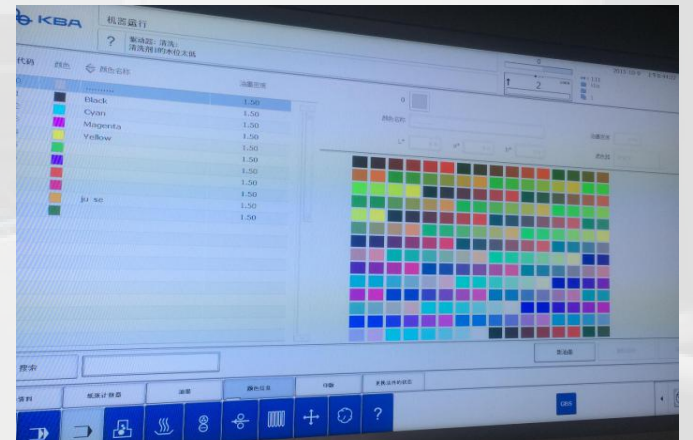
KBA

机器运行

?

驱动器: 清洗:
清洗剂的水位太低

代码 颜色 颜色名称

油墨密度

Black 1.50
Cyan 1.50
Magenta 1.50
Yellow 1.50
1.50
1.50
1.50
1.50
ju se 1.50
1.50
1.50

2

0

颜色名称

L* a* b*

油墨密度

颜色

搜索

资料

纸张计数器

油墨

颜色信息

印刷

更换纸张的状态

?